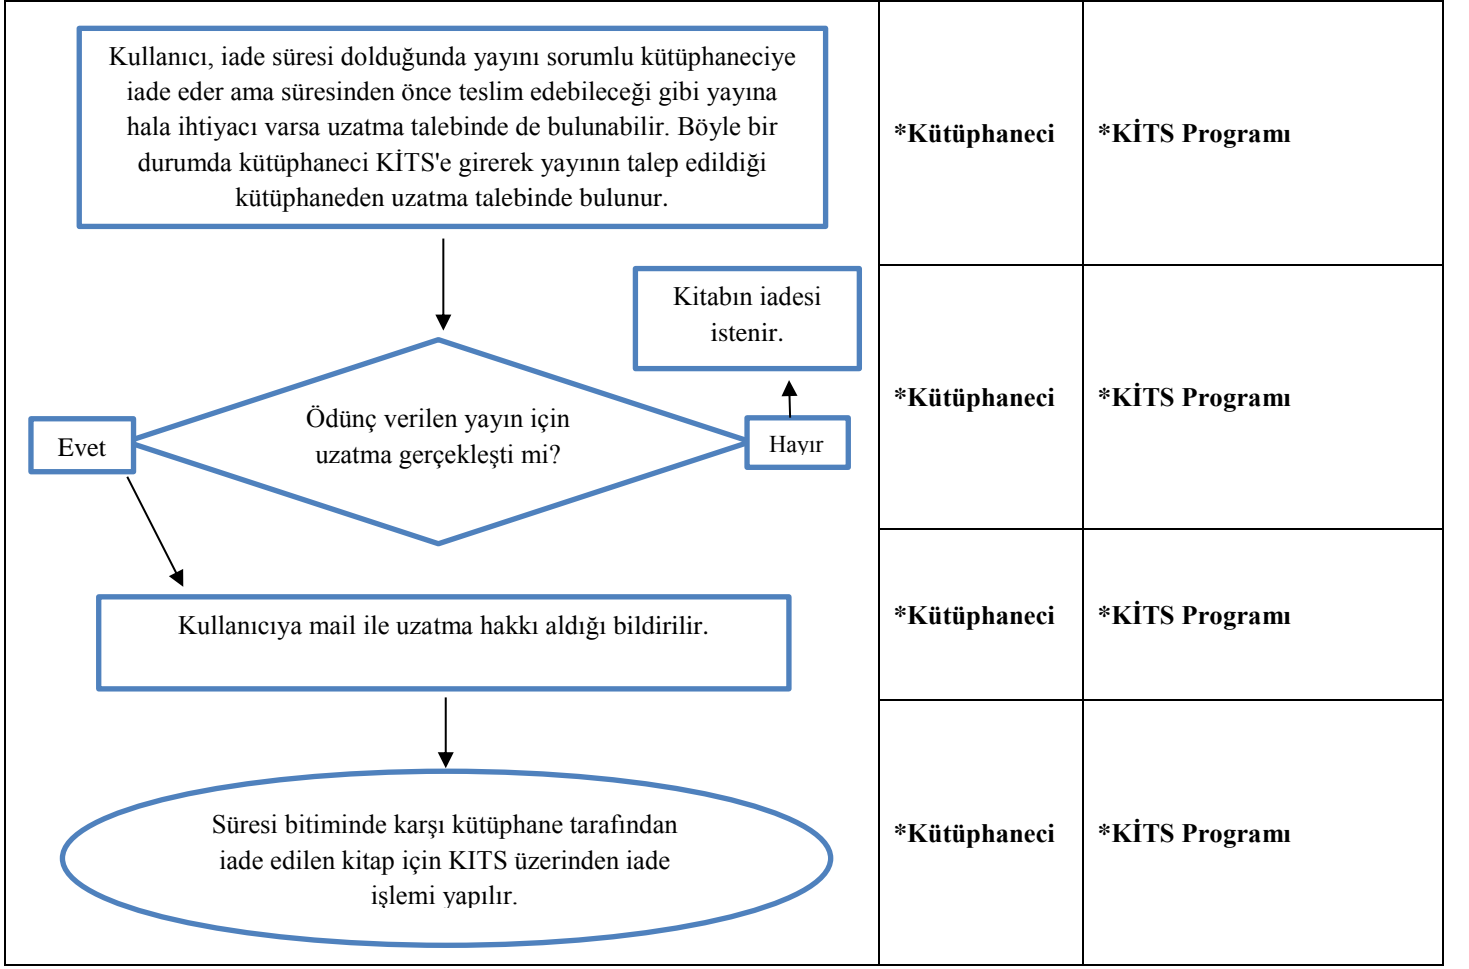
Kullanıcı, iade süresi dolduğunda yayını sorumlu kütüphaneciye iade eder ama süresinden önce teslim edebileceği gibi yayına hala ihtiyacı varsa uzatma talebinde de bulunabilir. Böyle bir durumda kütüphaneci KİTS'e girerek yayının talep edildiği kütüphaneden uzatma talebinde bulunur.

Kitabın iadesi istenir.

Evet

Ödünç verilen yayın için uzatma gerçekleşti mi?

Hayır

Kullanıcıya mail ile uzatma hakkı aldığı bildirilir.

Süresi bitiminde karşı kütüphane tarafından iade edilen kitap için KITS üzerinden iade işlemi yapılır.

| | |
|---|---|
| *Kütüphaneci | *KİTS Programı |
| *Kütüphaneci | *KİTS Programı |
| *Kütüphaneci | *KİTS Programı |
| *Kütüphaneci | *KİTS Programı |